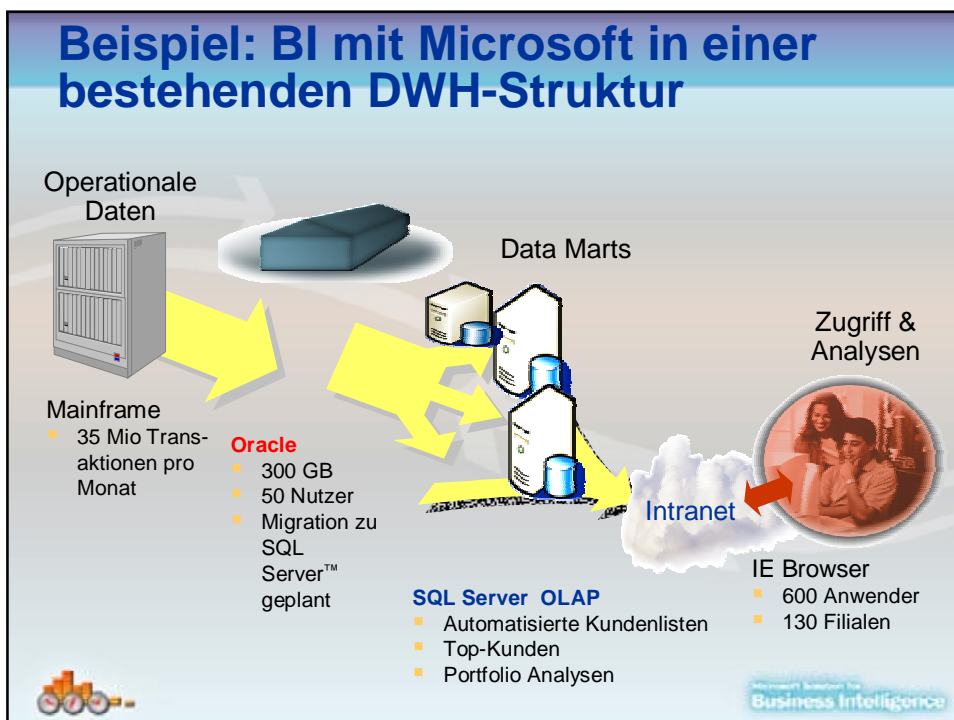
Beispiel: BI mit Microsoft in einer bestehenden DWH-Struktur

Operationale Daten

Data Marts

Zugriff & Analysen

Mainframe
- 35 Mio Transaktionen pro Monat

Oracle
- 300 GB
- 50 Nutzer
- Migration zu SQL Server™ geplant

Intranet

IE Browser
- 600 Anwender
- 130 Filialen

SQL Server OLAP
- Automatisierte Kundenlisten
- Top-Kunden
- Portfolio Analysen

Microsoft Solutions for Business Intelligence